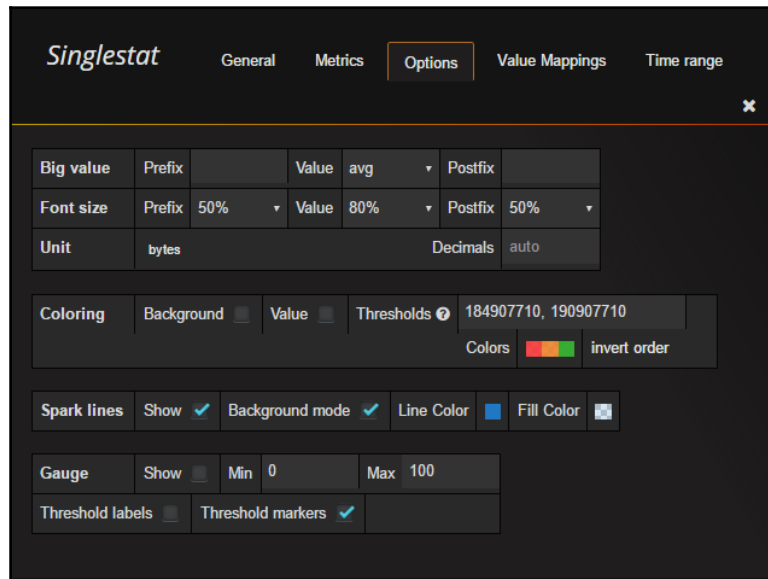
Singlestat General Metrics Options Value Mappings Time range

✖

Big value Prefix Value avg Postfix

Font size Prefix 50% Value 80% Postfix 50%

Unit bytes Decimals auto

Coloring Background Value Thresholds 184907710, 190907710

Colors invert order

Spark lines Show Background mode Line Color Fill Color

Gauge Show Min 0 Max 100

Threshold labels Threshold markers